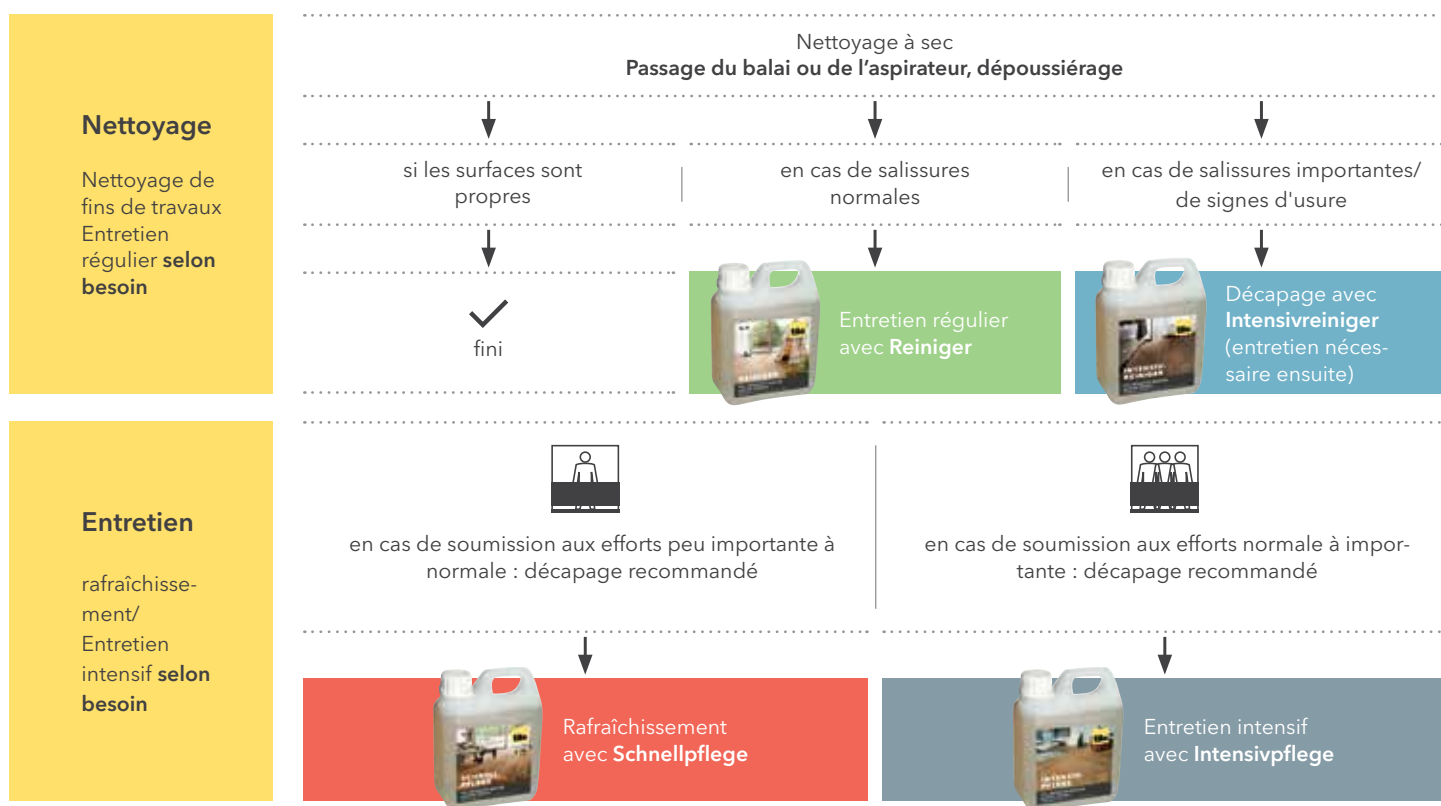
**Nettoyage**

Nettoyage de fins de travaux Entretien régulier **selon besoin**

Nettoyage à sec
**Passage du balai ou de l'aspirateur, dépoussiérage**

si les surfaces sont propres

en cas de salissures normales

en cas de salissures importantes/ de signes d'usure

fini

Entretien régulier avec **Reiniger**

Décapage avec **Intensivreiniger** (entretien nécessaire ensuite)

**Entretien**

rafraîchissement/ Entretien intensif **selon besoin**

en cas de soumission aux efforts peu importante à normale : décapage recommandé

en cas de soumission aux efforts normale à importante : décapage recommandé

Rafraîchissement avec **Schnellpflege**

Entretien intensif avec **Intensivpflege**